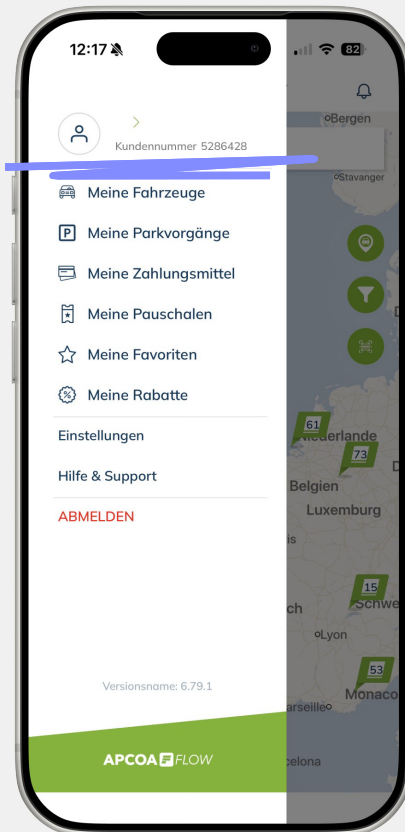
12:17

82

Kundennummer 5286428

Meine Fahrzeuge

Meine Parkvorgänge

Meine Zahlungsmittel

Meine Pauschalen

Meine Favoriten

Meine Rabatte

Einstellungen

Hilfe & Support

ABMELDEN

Versionsname: 6.79.1

APCOA FLOW

Bergen
Stavanger
61
Niederlande
73
Belgien
Luxemburg
15
Schwe
Lyon
53
Monaco
arseille
celona